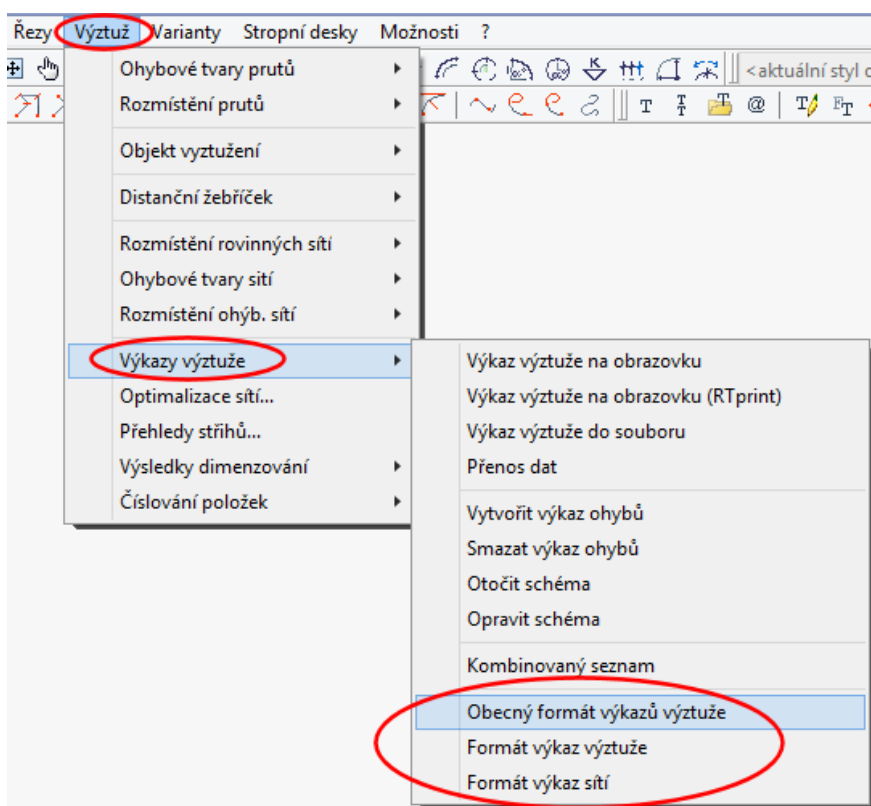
Řezy Výztuž Varianty Stropní desky Možnosti ?

<aktuální styl c

Ohybové tvary prutů
Rozmístění prutů
Objekt vyztužení
Distanční žebříček
Rozmístění rovinných sítí
Ohybové tvary sítí
Rozmístění ohýb. sítí
Výkazy výztuže
Optimalizace sítí...
Přehledy střihů...
Výsledky dimenzování
Číslování položek

Výkaz výztuže na obrazovku
Výkaz výztuže na obrazovku (RTprint)
Výkaz výztuže do souboru
Přenos dat
Vytvořit výkaz ohybů
Smazat výkaz ohybů
Otočit schéma
Opravit schéma
Kombinovaný seznam
Obecný formát výkazů výztuže
Formát výkaz výztuže
Formát výkaz sítí